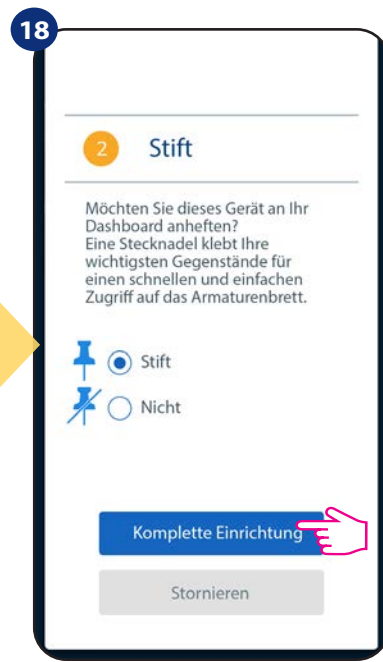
18

2 Stift

Möchten Sie dieses Gerät an Ihr Dashboard anheften? Eine Stecknadel klebt Ihre wichtigsten Gegenstände für einen schnellen und einfachen Zugriff auf das Armaturenbrett.

Stift

Nicht

Komplette Einrichtung

Stornieren